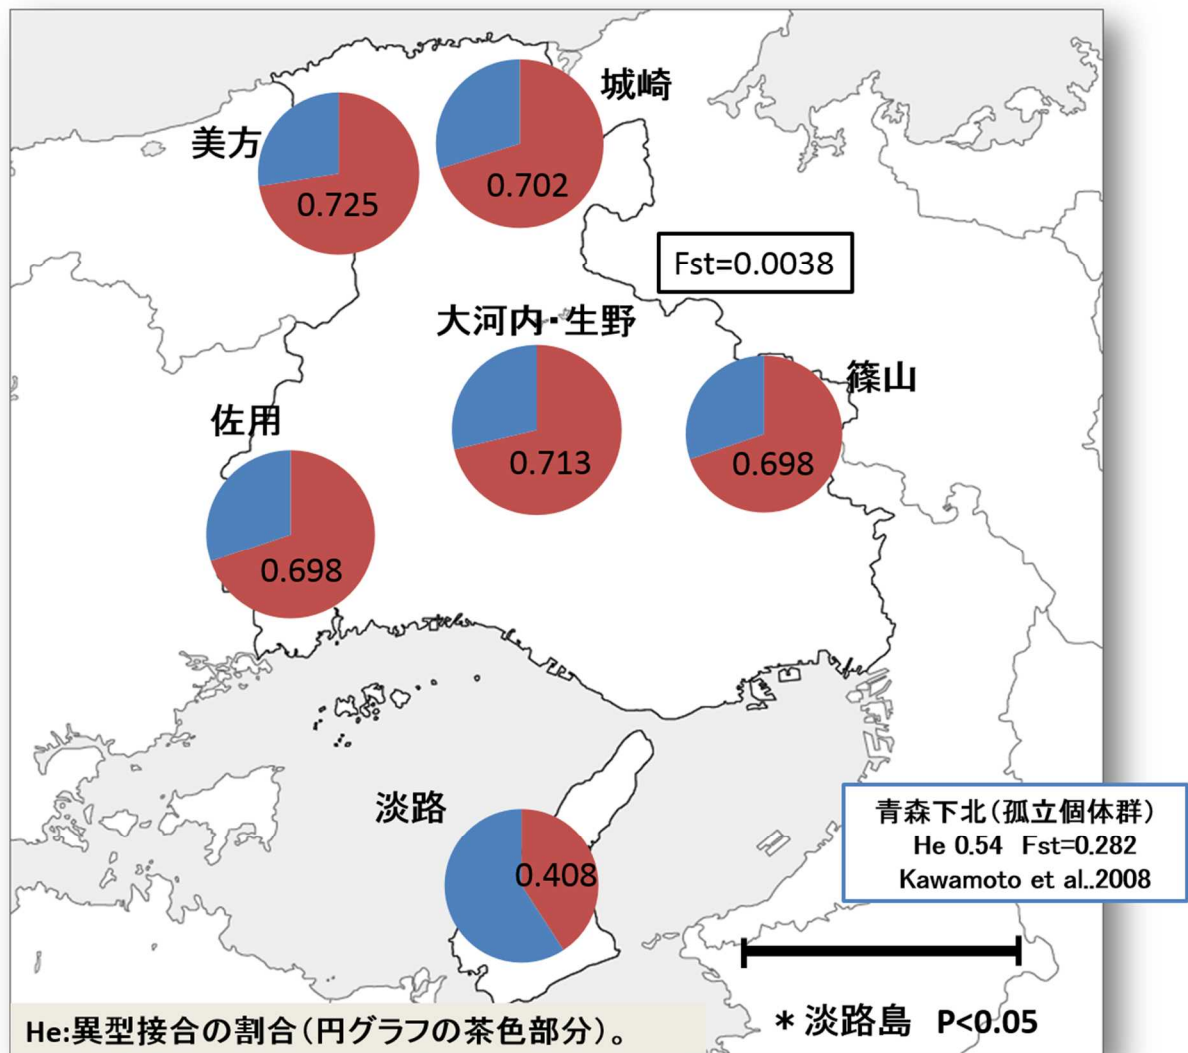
美方
0.725

城崎
0.702

Fst=0.0038

大河内･生野
0.713

篠山
0.698

佐用
0.698

淡路
0.408

青森下北（孤立個体群）
He 0.54 Fst=0.282
Kawamoto et al..2008

He:異型接合の割合（円グラフの茶色部分）。

＊淡路島 P<0.05